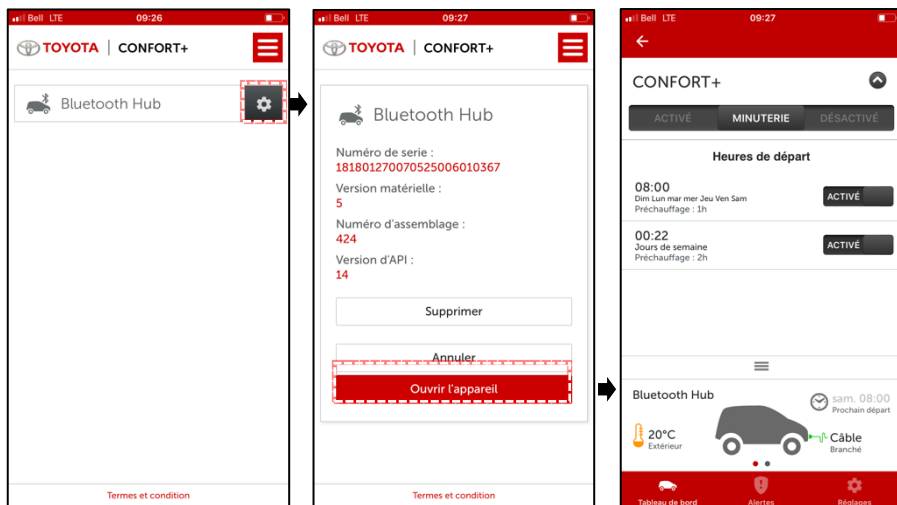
Bell LTE 09:26

TOYOTA | CONFORT+

Bluetooth Hub

Termes et condition

Bell LTE 09:27

TOYOTA | CONFORT+

Bluetooth Hub

Numéro de serie :
18180127007052500601036​7

Version matérielle :
5

Numéro d'assemblage :
424

Version d'API :
14

Supprimer

Annuler

Ouvrir l'appareil

Termes et condition

Bell LTE 09:27

CONFORT+

ACTIVÉ MINUTERIE DÉSACTIVÉ

Heures de départ

08:00
Dim Lun mar mer Jeu Ven Sam
Préchauffage : 1h
ACTIVÉ

00:22
Jours de semaine
Préchauffage : 2h
ACTIVÉ

Bluetooth Hub

sam. 08:00
Prochain départ

20°C
Extérieur

Câble
Branché

Tableau de bord Alertes Réglages